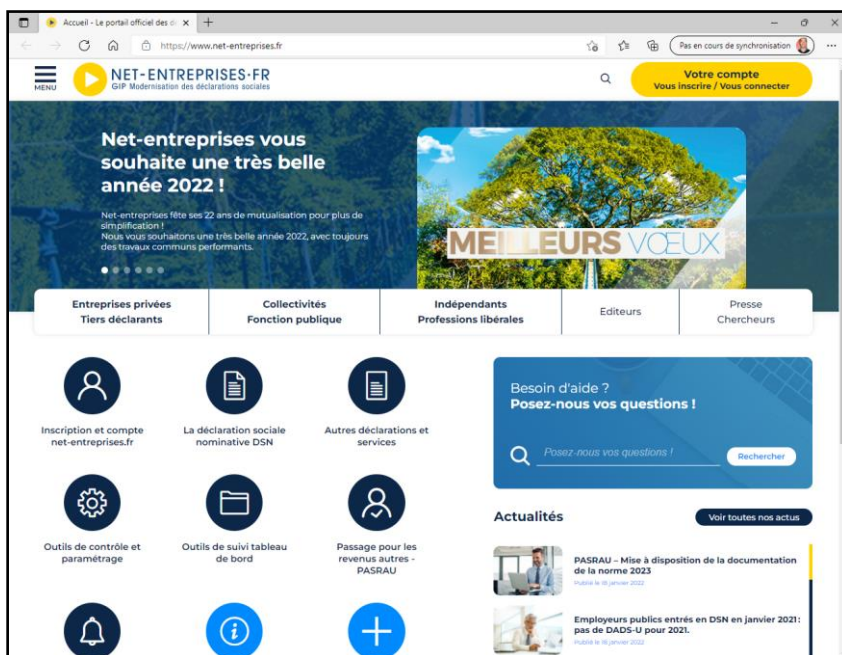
Accueil - Le portail officiel des dé ×

https://www.net-entreprises.fr

Pas en cours de synchronisation

MENU

NET-ENTREPRISES.FR
GIP Modernisation des déclarations sociales

Votre compte
Vous inscrire / Vous connecter

Net-entreprises vous souhaite une très belle année 2022 !

Net-entreprises fête ses 22 ans de mutualisation pour plus de simplification !
Nous vous souhaitons une très belle année 2022, avec toujours des travaux communs performants.

MEILLEURS VŒUX

| Entreprises privées Tiers déclarants | Collectivités Fonction publique | Indépendants Professions libérales | Editeurs | Presse Chercheurs |
|---|---|---|---|---|

Inscription et compte net-entreprises.fr

La déclaration sociale nominative DSN

Autres déclarations et services

Outils de contrôle et paramétrage

Outils de suivi tableau de bord

Passage pour les revenus autres - PASRAU

Besoin d'aide ?
Posez-nous vos questions !

Posez-nous vos questions !

Rechercher

Actualités

Voir toutes nos actus

PASRAU – Mise à disposition de la documentation de la norme 2023
Publié le 18 janvier 2022

Employeurs publics entrés en DSN en janvier 2021 : pas de DADS-U pour 2021.
Publié le 18 janvier 2022